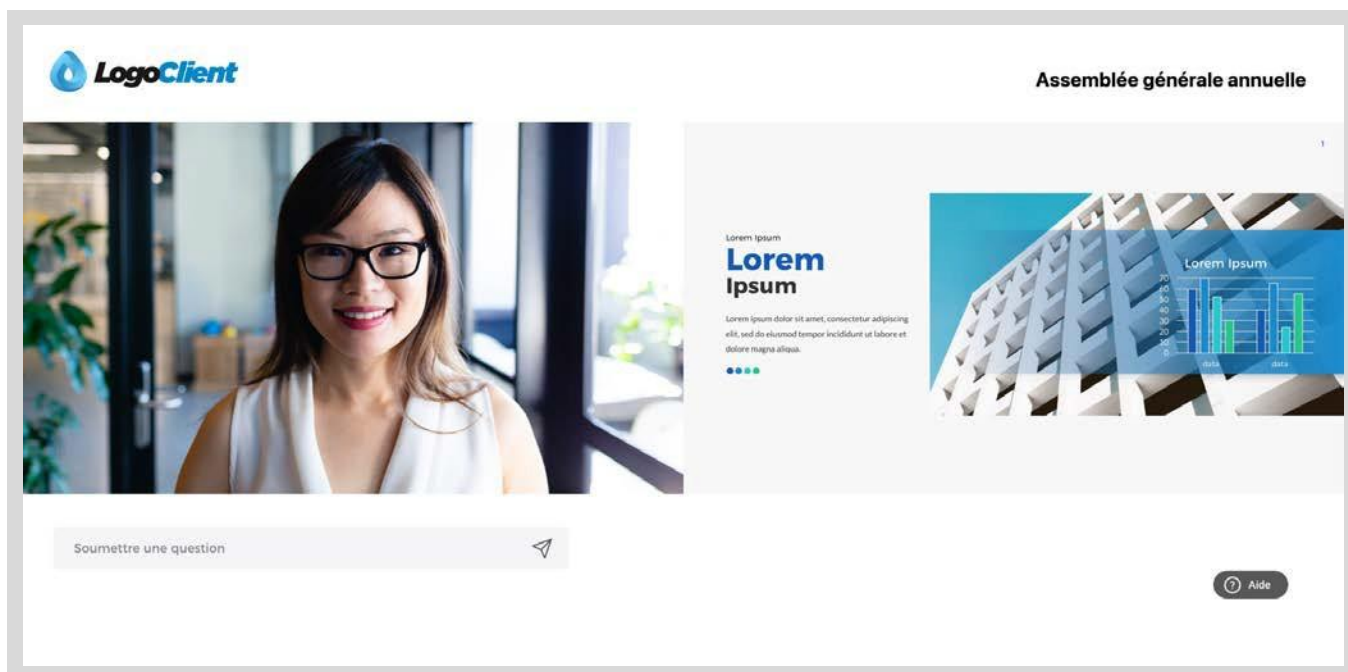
LogoClient

Assemblée générale annuelle

1

Lorem Ipsum

Lorem Ipsum

Lorem ipsum dolor sit amet, consectetur adipiscing elit, sed do eiusmod tempor incididunt ut labore et dolore magna aliqua.

Lorem Ipsum

70
60
50
40
30
20
10
0

data data

Soumettre une question

Aide